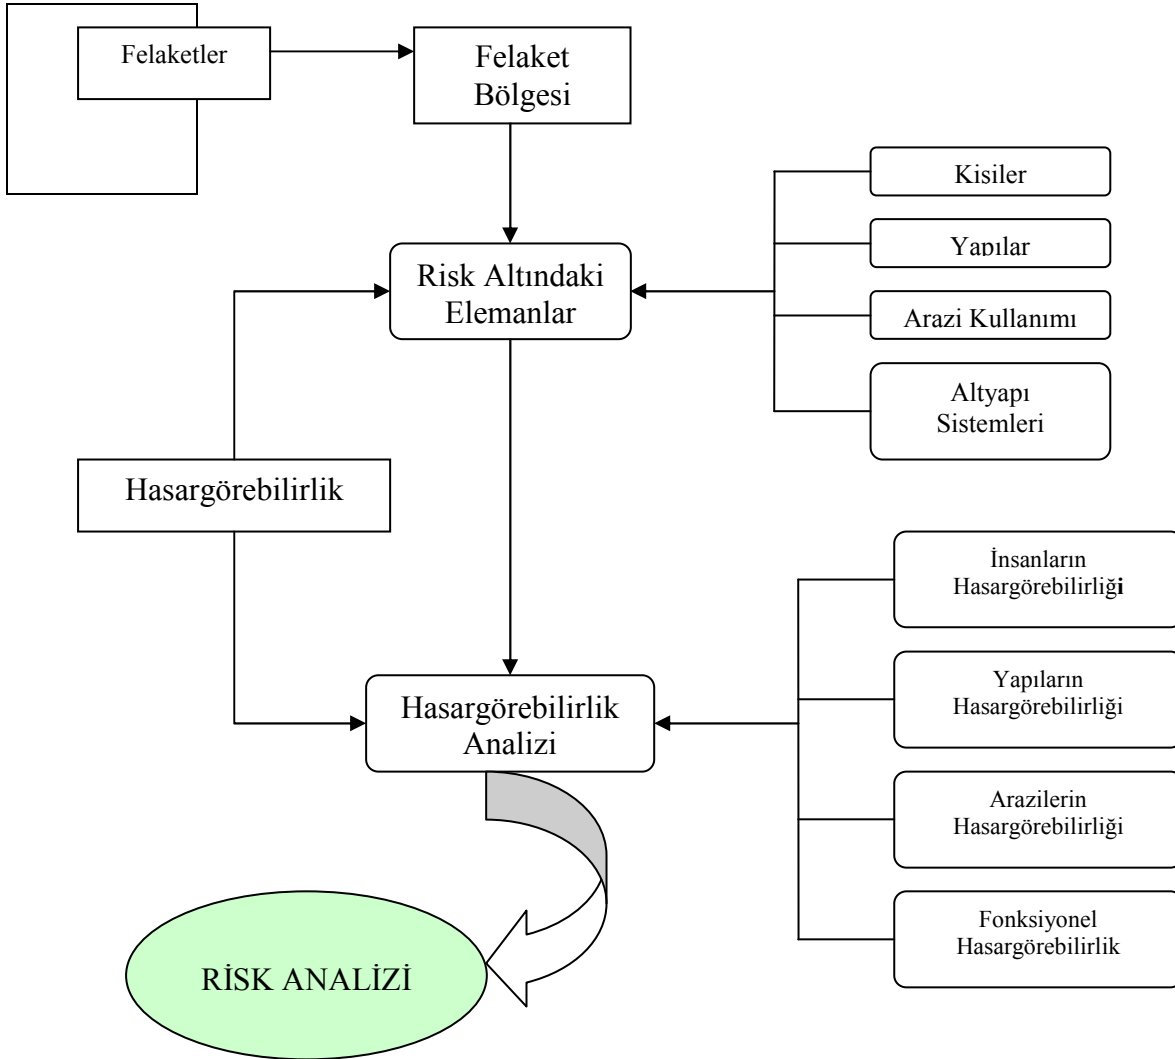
Felaketler

Felaket Bölgesi

Kisiler

Yapılar

Arazi Kullanımı

Altyapı Sistemleri

Risk Altındaki Elemanlar

Hasargörebilirlik

İnsanların Hasargörebilirliği

Yapıların Hasargörebilirliği

Arazilerin Hasargörebilirliği

Fonksiyonel Hasargörebilirlik

Hasargörebilirlik Analizi

RİSK ANALİZİ